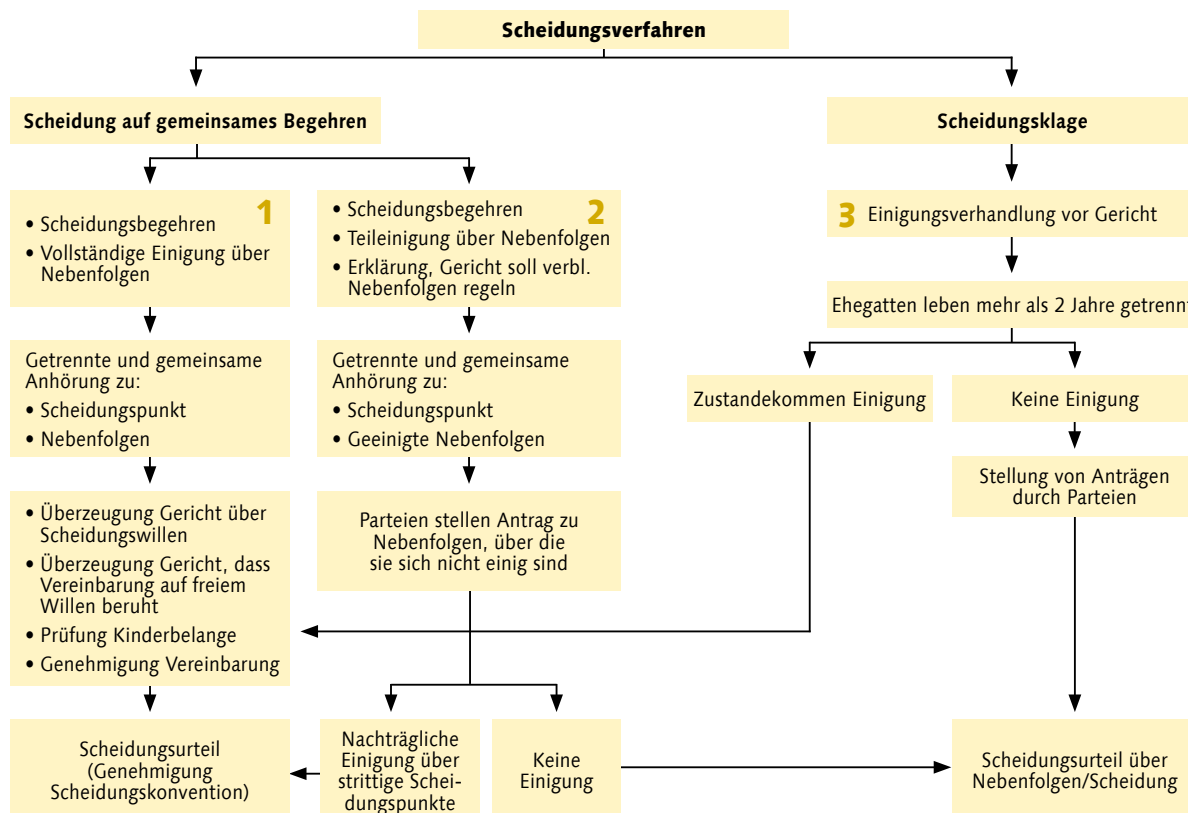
Scheidungsverfahren

Scheidung auf gemeinsames Begehren

1
• Scheidungsbegehren
• Vollständige Einigung über Nebenfolgen

Getrennte und gemeinsame Anhörung zu:
• Scheidungspunkt
• Nebenfolgen

• Überzeugung Gericht über Scheidungswillen
• Überzeugung Gericht, dass Vereinbarung auf freiem Willen beruht
• Prüfung Kinderbelange
• Genehmigung Vereinbarung

Scheidungsurteil (Genehmigung Scheidungskonvention)

2
• Scheidungsbegehren
• Teileinigung über Nebenfolgen
• Erklärung, Gericht soll verbl. Nebenfolgen regeln

Getrennte und gemeinsame Anhörung zu:
• Scheidungspunkt
• Geeinigte Nebenfolgen

Parteien stellen Antrag zu Nebenfolgen, über die sie sich nicht einig sind

Nachträgliche Einigung über strittige Scheidungspunkte

Keine Einigung

Scheidungsklage

3 Einigungsverhandlung vor Gericht

Ehegatten leben mehr als 2 Jahre getrennt

Zustandekommen Einigung

Keine Einigung

Stellung von Anträgen durch Parteien

Scheidungsurteil über Nebenfolgen/Scheidung